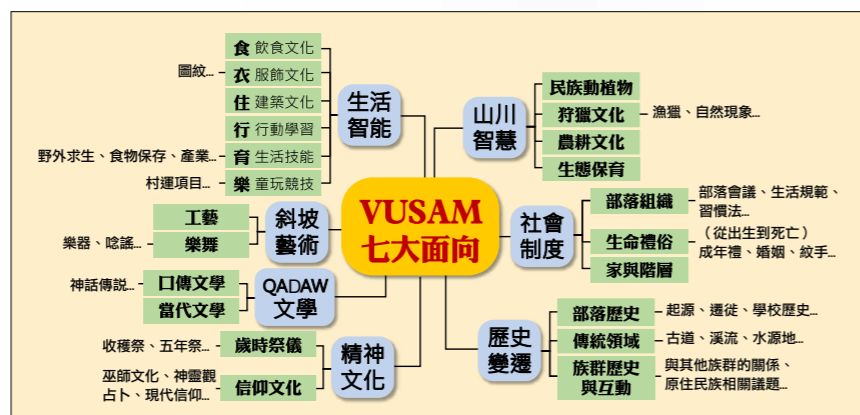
VUSAM
七大面向

生活
智能

食 飲食文化
衣 服飾文化
住 建築文化
行 行動學習
育 生活技能
樂 童玩競技

圖紋...
野外求生、食物保存、產業...
村運項目...

山川
智慧

民族動植物
狩獵文化
農耕文化
生態保育

漁獵、自然現象...

斜坡
藝術

工藝
樂舞

樂器、唸謠...

社會
制度

部落組織
生命禮俗
家與階層

部落會議、生活規範、習慣法...
（從出生到死亡）
成年禮、婚姻、紋手...

QADAW
文學

口傳文學
當代文學

神話傳說...

歷史
變遷

部落歷史
傳統領域
族群歷史
與互動

起源、遷徙、學校歷史...
古道、溪流、水源地...
與其他族群的關係、
原住民族相關議題...

精神
文化

歲時祭儀
信仰文化

收穫祭、五年祭...
巫師文化、神靈觀
占卜、現代信仰...